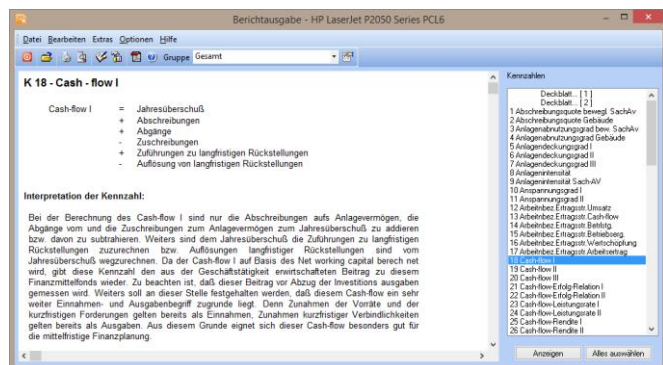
Berichtausgabe - HP LaserJet P2050 Series PCL6

Datei Bearbeiten Extras Optionen Hilfe

Gruppe Gesamt

K 18 - Cash - flow I

| Cash-flow I | = | Jahresüberschuß |
|---|---|---|
| | + | Abschreibungen |
| | + | Abgänge |
| | - | Zuschreibungen |
| | + | Zuführungen zu langfristigen Rückstellungen |
| | - | Auflösung von langfristigen Rückstellungen |

Interpretation der Kennzahl:

Bei der Berechnung des Cash-flow I sind nur die Abschreibungen aufs Anlagevermögen, die Abgänge vom und die Zuschreibungen zum Anlagevermögen zum Jahresüberschuß zu addieren bzw. davon zu subtrahieren. Weiters sind dem Jahresüberschuß die Zuführungen zu langfristigen Rückstellungen zuzurechnen bzw. Auflösungen langfristiger Rückstellungen sind vom Jahresüberschuß wegzurechnen. Da der Cash-flow I auf Basis des Net working capital berech net wird, gibt diese Kennzahl den aus der Geschäftstätigkeit erwirtschafteten Beitrag zu diesem Finanzmittelfonds wieder. Zu beachten ist, daß dieser Beitrag vor Abzug der Investitions ausgaben gemessen wird. Weiters soll an dieser Stelle festgehalten werden, daß diesem Cash-flow ein sehr weiter Einnahmen- und Ausgabenbegriff zugrunde liegt. Denn Zunahmen der Vorräte und der kurzfristigen Forderungen gelten bereits als Einnahmen, Zunahmen kurzfristiger Verbindlichkeiten gelten bereits als Ausgaben. Aus diesem Grunde eignet sich dieser Cash-flow besonders gut für die mittelfristige Finanzplanung.

Kennzahlen

Deckblatt... [ 1 ]
Deckblatt... [ 2 ]
1 Abschreibungsquote bewegl. SachAv
2 Abschreibungsquote Gebäude
3 Anlagenabnutzungsgrad bew. SachAv
4 Anlagenabnutzungsgrad Gebäude
5 Anlagendeckungsgrad I
6 Anlagendeckungsgrad II
7 Anlagendeckungsgrad III
8 Anlagenintensität
9 Anlagenintensität Sach-AV
10 Anspannungsgrad I
11 Anspannungsgrad II
12 Arbeitnbez.Ertragsstr.Umsatz
13 Arbeitnbez.Ertragsstr.Cash-flow
14 Arbeitnbez.Ertragsstr.Betriebsg.
15 Arbeitnbez.Ertragsstr.Betriebserg.
16 Arbeitnbez.Ertragsstr.Wertschöpfung
17 Arbeitnbez.Ertragsstr.Arbeitsertrag
18 Cash-flow I
19 Cash-flow II
20 Cash-flow III
21 Cash-flow-Erfolg-Relation I
22 Cash-flow-Erfolg-Relation II
23 Cash-flow-Leistungsrate I
24 Cash-flow-Leistungsrate II
25 Cash-flow-Rendite I
26 Cash-flow-Rendite II

Anzeigen
Alles auswählen